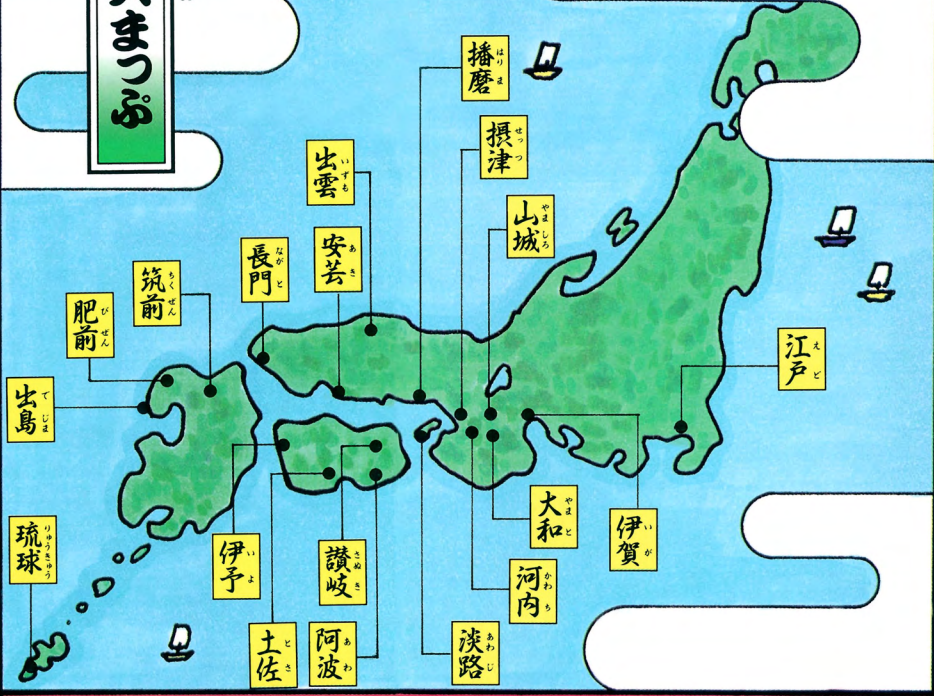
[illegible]まっぷ

播磨（はりま）

摂津（せっつ）

出雲（いずも）

山城（やましろ）

長門（ながと）

安芸（あき）

筑前（ちくぜん）

肥前（ひぜん）

江戸（えど）

出島（でじま）

大和（やまと）

伊賀（いが）

琉球（りゅうきゅう）

伊予（いよ）

讃岐（さぬき）

河内（かわち）

土佐（とさ）

阿波（あわ）

淡路（あわじ）